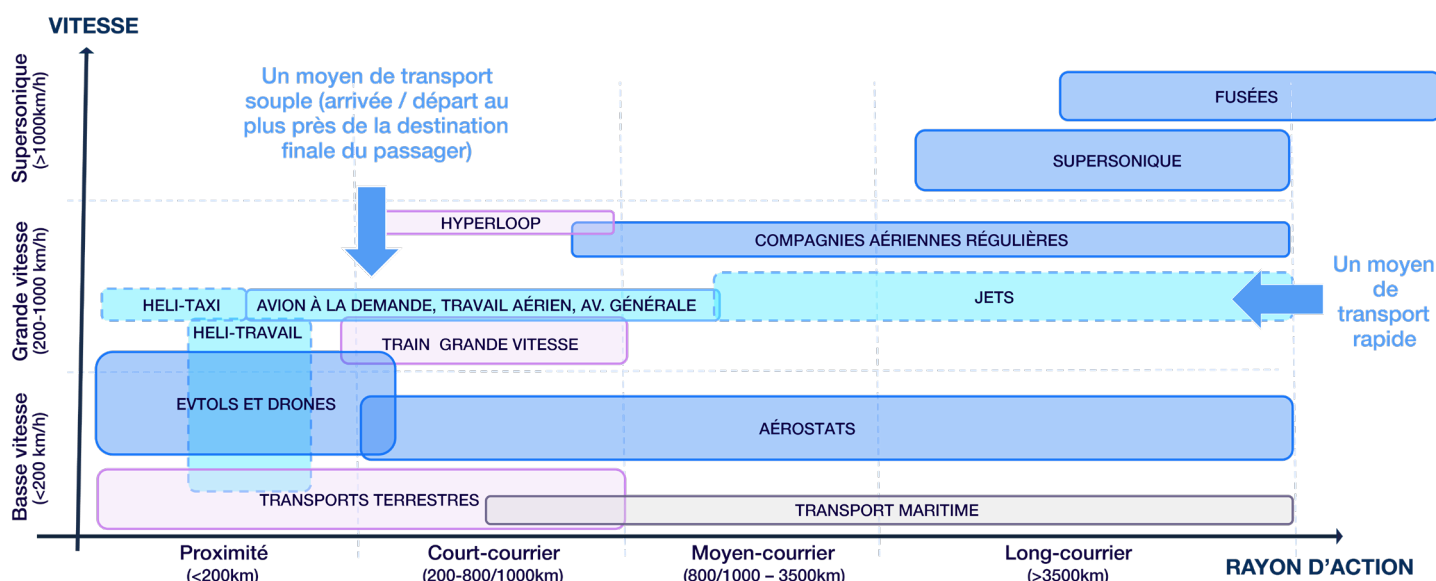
VITESSE

Supersonique (>1000km/h)

Grande vitesse (200-1000 km/h)

Basse vitesse (<200 km/h)

Un moyen de transport souple (arrivée / départ au plus près de la destination finale du passager)

FUSÉES

SUPERSONIQUE

HYPERLOOP

COMPAGNIES AÉRIENNES RÉGULIÈRES

Un moyen de transport rapide

HELI-TAXI

AVION À LA DEMANDE, TRAVAIL AÉRIEN, AV. GÉNÉRALE

JETS

HELI-TRAVAIL

TRAIN GRANDE VITESSE

EVTOLS ET DRONES

AÉROSTATS

TRANSPORTS TERRESTRES

TRANSPORT MARITIME

Proximité (<200km)

Court-courrier (200-800/1000km)

Moyen-courrier (800/1000 – 3500km)

Long-courrier (>3500km)

RAYON D'ACTION